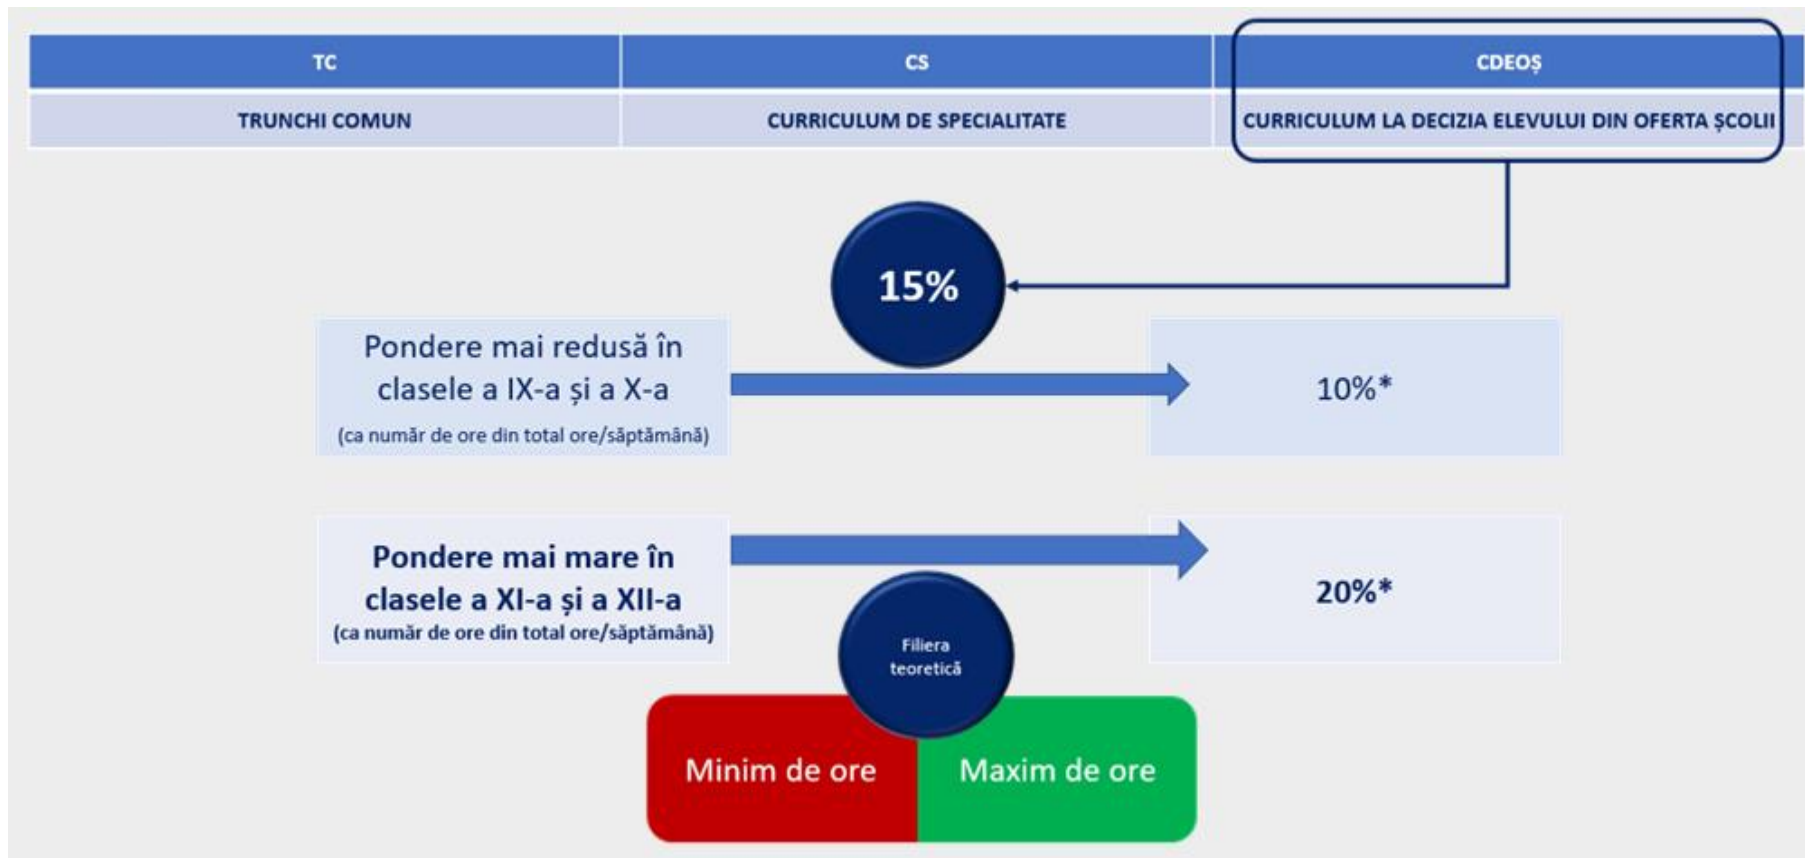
| TC | CS | CDEOȘ |
|---|---|---|
| TRUNCHI COMUN | CURRICULUM DE SPECIALITATE | CURRICULUM LA DECIZIA ELEVULUI DIN OFERTA ȘCOLII |

15%

Pondere mai redusă în clasele a IX-a și a X-a
(ca număr de ore din total ore/săptămână)

10%*

Pondere mai mare în clasele a XI-a și a XII-a
(ca număr de ore din total ore/săptămână)

20%*

Filiera teoretică

Minim de ore

Maxim de ore